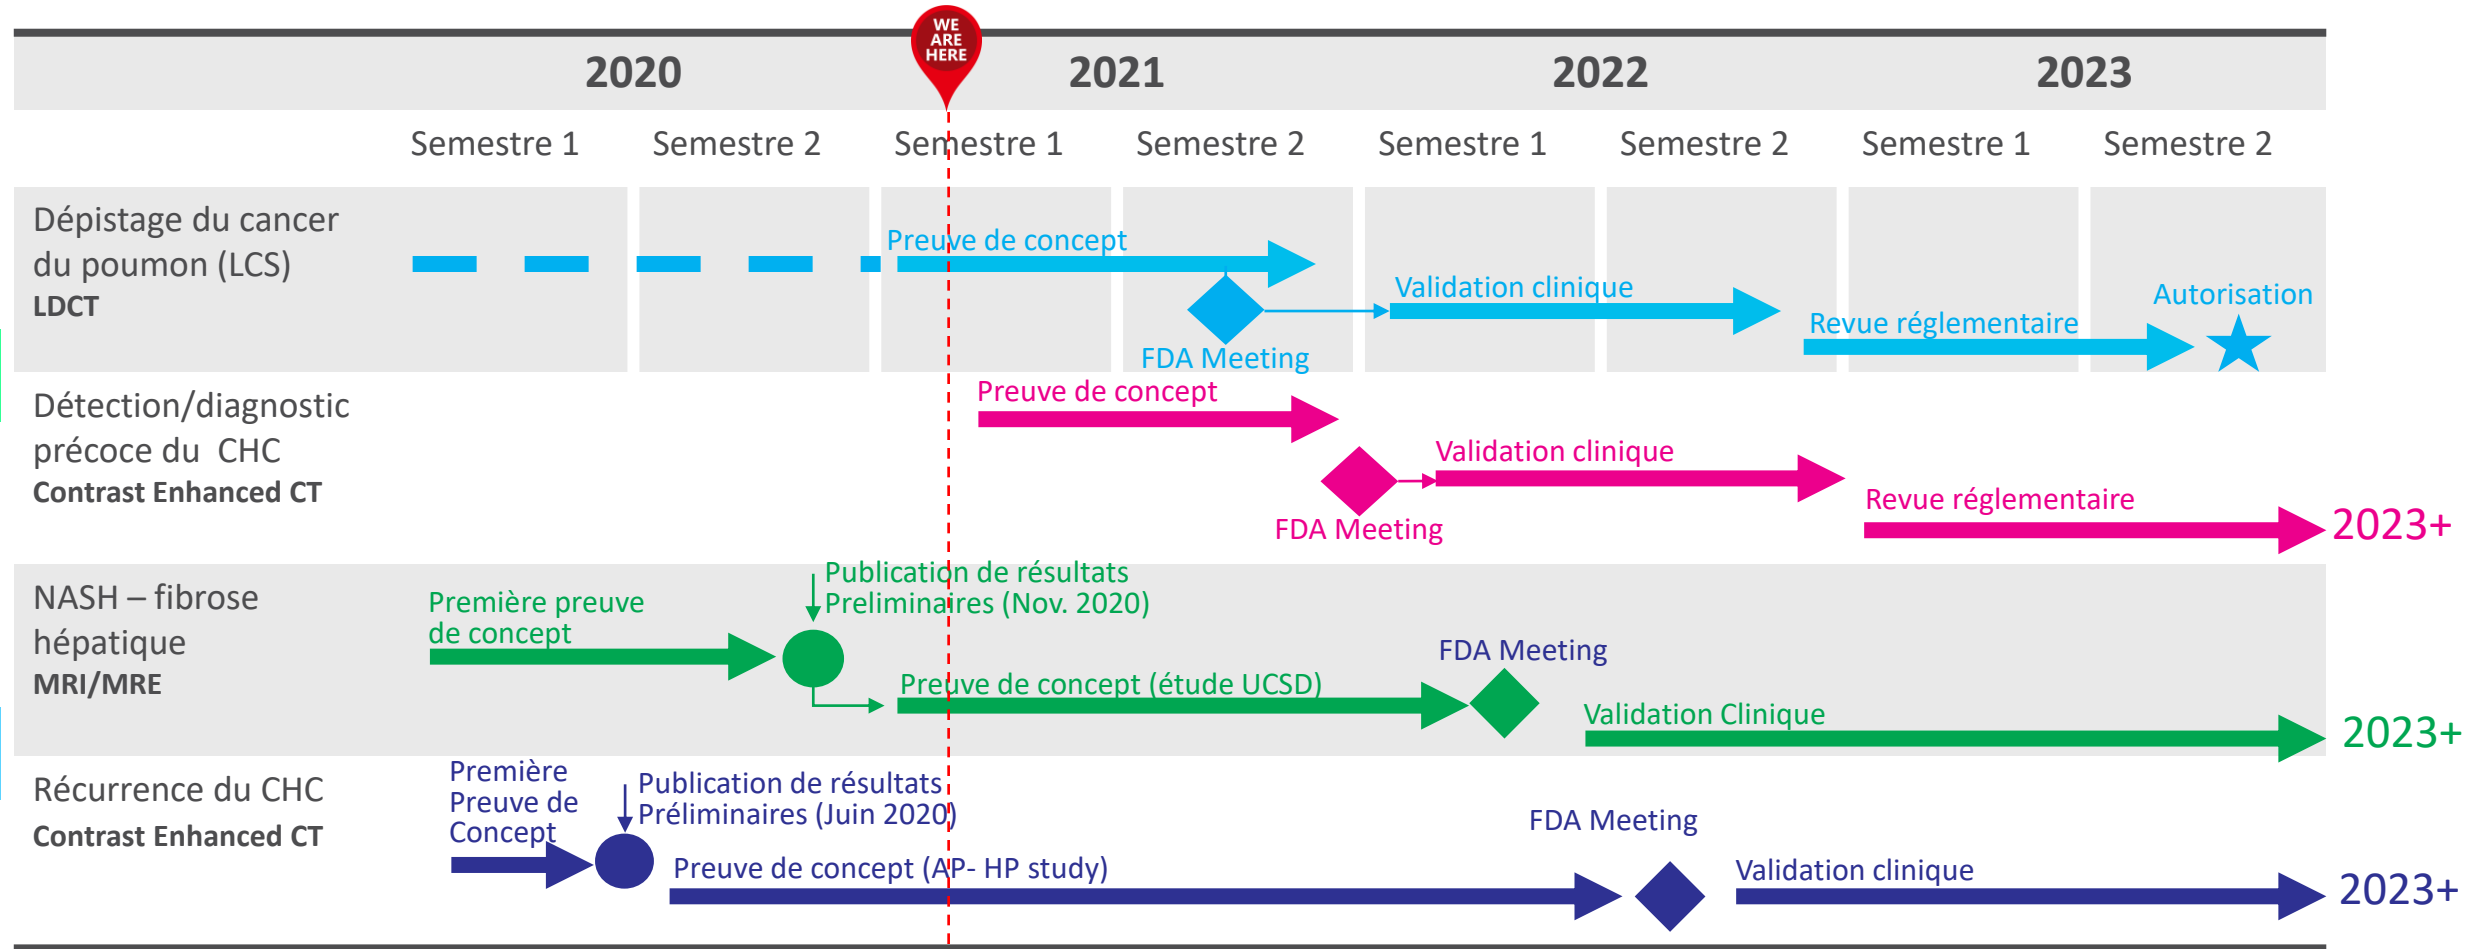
WE ARE HERE

| | 2020 | | 2021 | | 2022 | | 2023 | |
|---|---|---|---|---|---|---|---|---|
| | Semestre 1 | Semestre 2 | Semestre 1 | Semestre 2 | Semestre 1 | Semestre 2 | Semestre 1 | Semestre 2 |

Dépistage du cancer du poumon (LCS)
LDCT

Preuve de concept
FDA Meeting
Validation clinique
Revue réglementaire
Autorisation

Détection/diagnostic précoce du CHC
Contrast Enhanced CT

Preuve de concept
FDA Meeting
Validation clinique
Revue réglementaire
2023+

NASH – fibrose hépatique
MRI/MRE

Première preuve de concept
Publication de résultats Preliminaires (Nov. 2020)
Preuve de concept (étude UCSD)
FDA Meeting
Validation Clinique
2023+

Récurrence du CHC
Contrast Enhanced CT

Première Preuve de Concept
Publication de résultats Préliminaires (Juin 2020)
Preuve de concept (AP- HP study)
FDA Meeting
Validation clinique
2023+